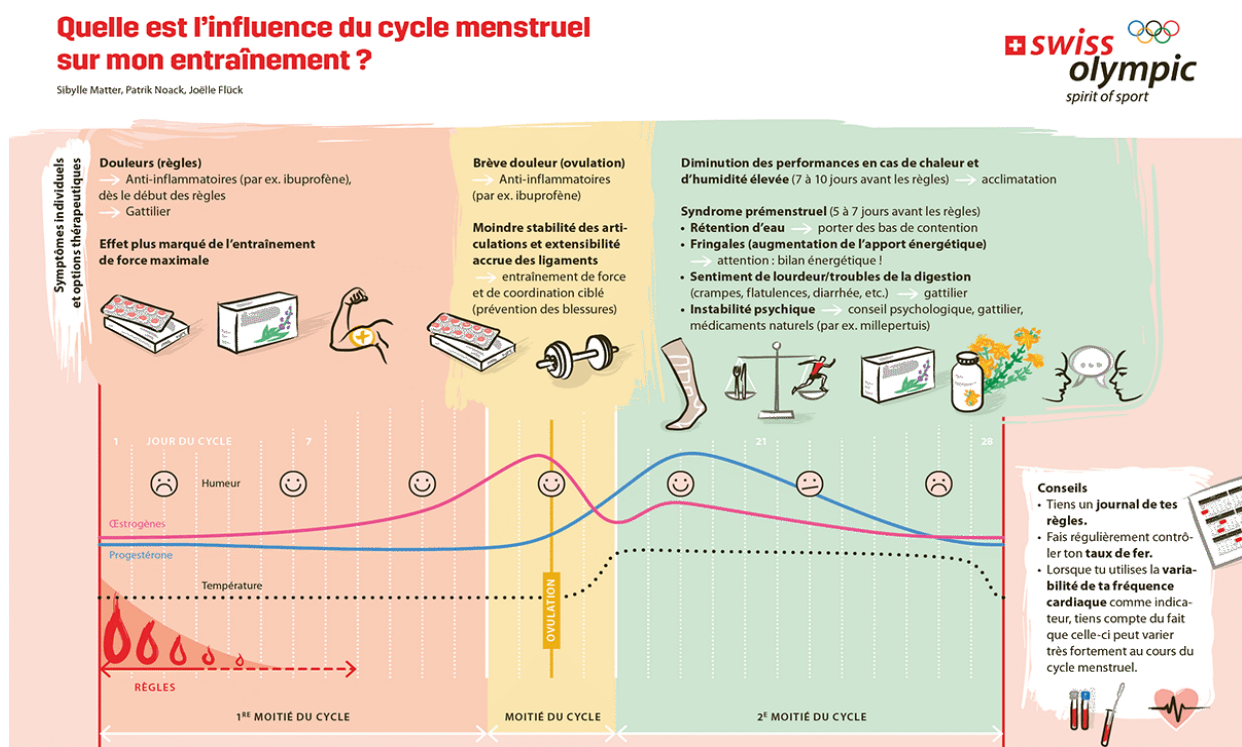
Quelle est l'influence du cycle menstruel sur mon entraînement ?

Sibylle Matter, Patrik Noack, Joëlle Flück

swiss olympic
spirit of sport

Symptômes individuels et options thérapeutiques

Douleurs (règles)
→ Anti-inflammatoires (par ex. ibuprofène), dès le début des règles
→ Gattilier

Effet plus marqué de l'entraînement de force maximale

Brève douleur (ovulation)
→ Anti-inflammatoires (par ex. ibuprofène)

Moindre stabilité des articulations et extensibilité accrue des ligaments
→ entraînement de force et de coordination ciblé (prévention des blessures)

Diminution des performances en cas de chaleur et d'humidité élevée (7 à 10 jours avant les règles) → acclimatation

Syndrome prémenstruel (5 à 7 jours avant les règles)
• Rétention d'eau → porter des bas de contention
• Fringales (augmentation de l'apport énergétique)
→ attention : bilan énergétique !
• Sentiment de lourdeur/troubles de la digestion (crampes, flatulences, diarrhée, etc.) → gattilier
• Instabilité psychique → conseil psychologique, gattilier, médicaments naturels (par ex. millepertuis)

1 JOUR DU CYCLE 7 21 28

Humeur

Œstrogènes

Progestérone

Température

OVULATION

RÈGLES

1RE MOITIÉ DU CYCLE

MOITIÉ DU CYCLE

2E MOITIÉ DU CYCLE

Conseils
• Tiens un journal de tes règles.
• Fais régulièrement contrôler ton taux de fer.
• Lorsque tu utilises la variabilité de ta fréquence cardiaque comme indicateur, tiens compte du fait que celle-ci peut varier très fortement au cours du cycle menstruel.